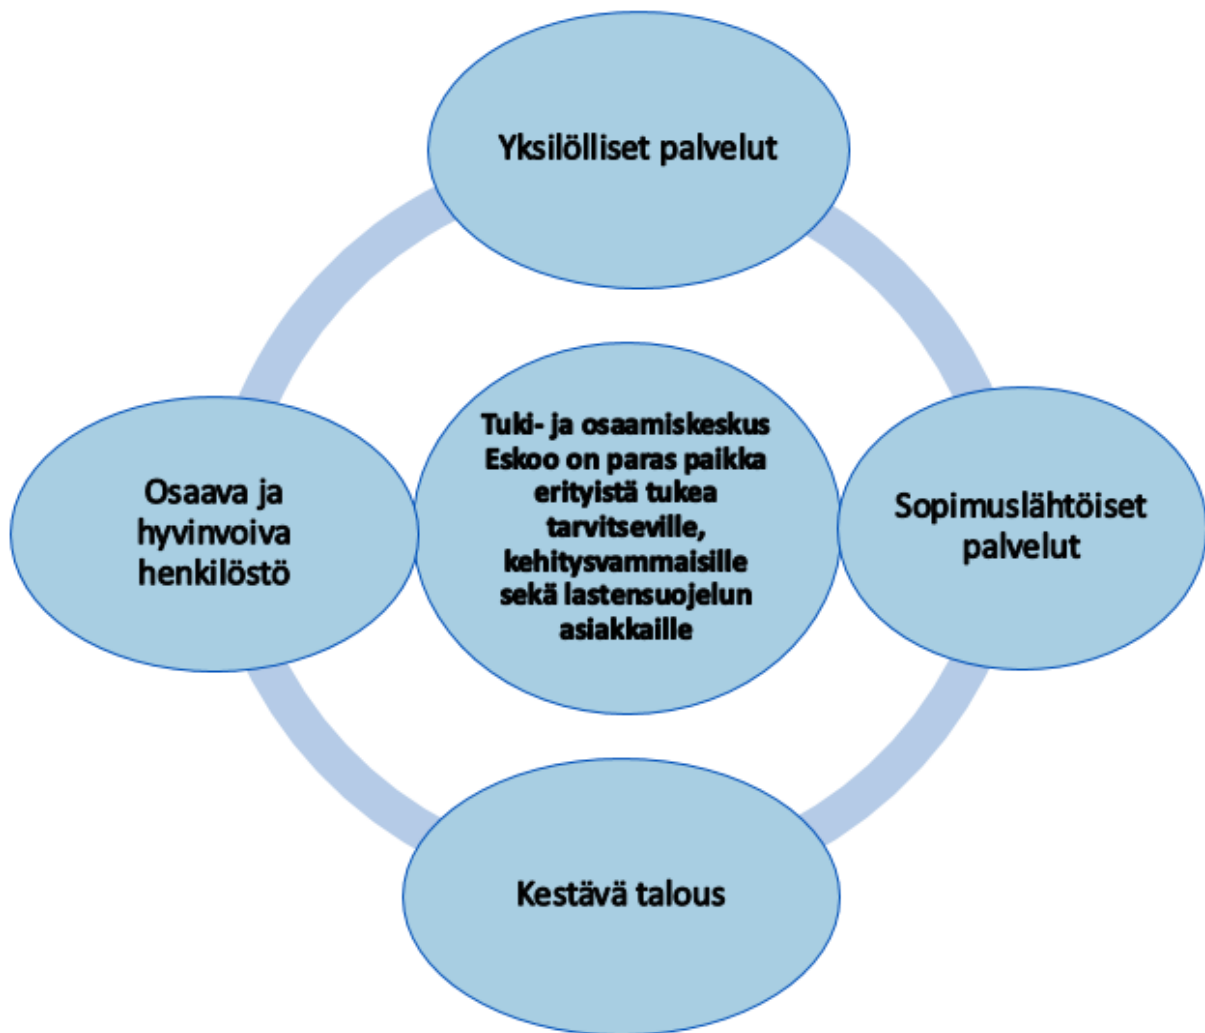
Yksilölliset palvelut

Osaava ja hyvinvoiva henkilöstö

Tuki- ja osaamiskeskus Eskoo on paras paikka erityistä tukea tarvitseville, kehitysvammaisille sekä lastensuojelun asiakkaille

Sopimuslähtöiset palvelut

Kestävä talous